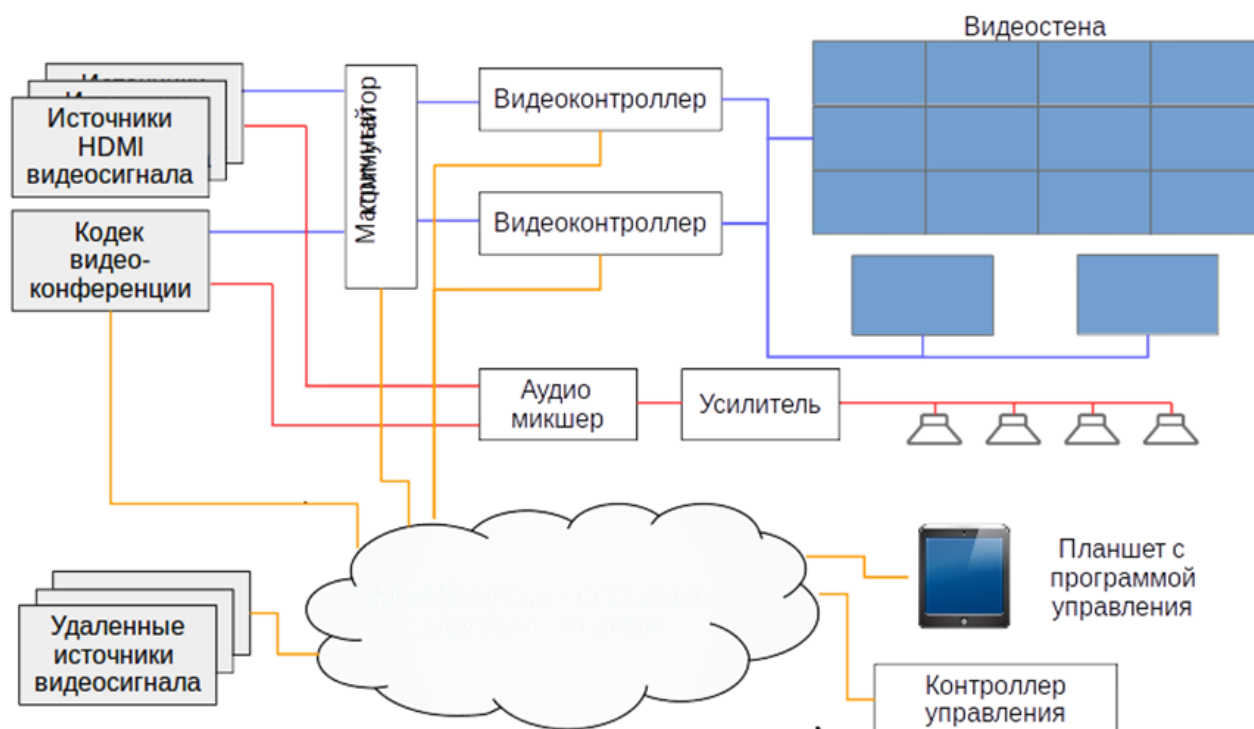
Видеостена

Источники HDMI видеосигнала

Матричный коммутатор

Видеоконтроллер

Видеоконтроллер

Кодек видео-конференции

Аудио микшер

Усилитель

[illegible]

Планшет с программой управления

Удаленные источники видеосигнала

Контроллер управления